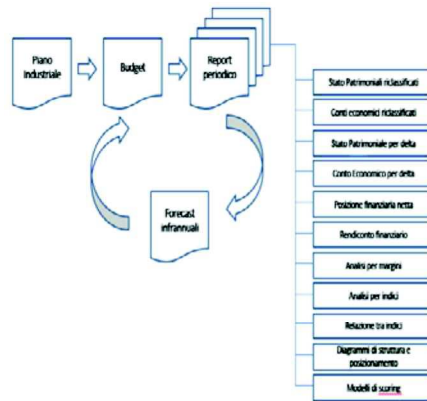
Piano Industriale

Budget

Report periodico

Forecast infrannuali

Stato Patrimoniali riclassificati

Conti economici riclassificati

Stato Patrimoniale per delta

Conto Economico per delta

Posizione finanziaria netta

Rendiconto finanziario

Analisi per margini

Analisi per indici

Relazione tra indici

Diagrammi di struttura e posizionamento

Modelli di scoring